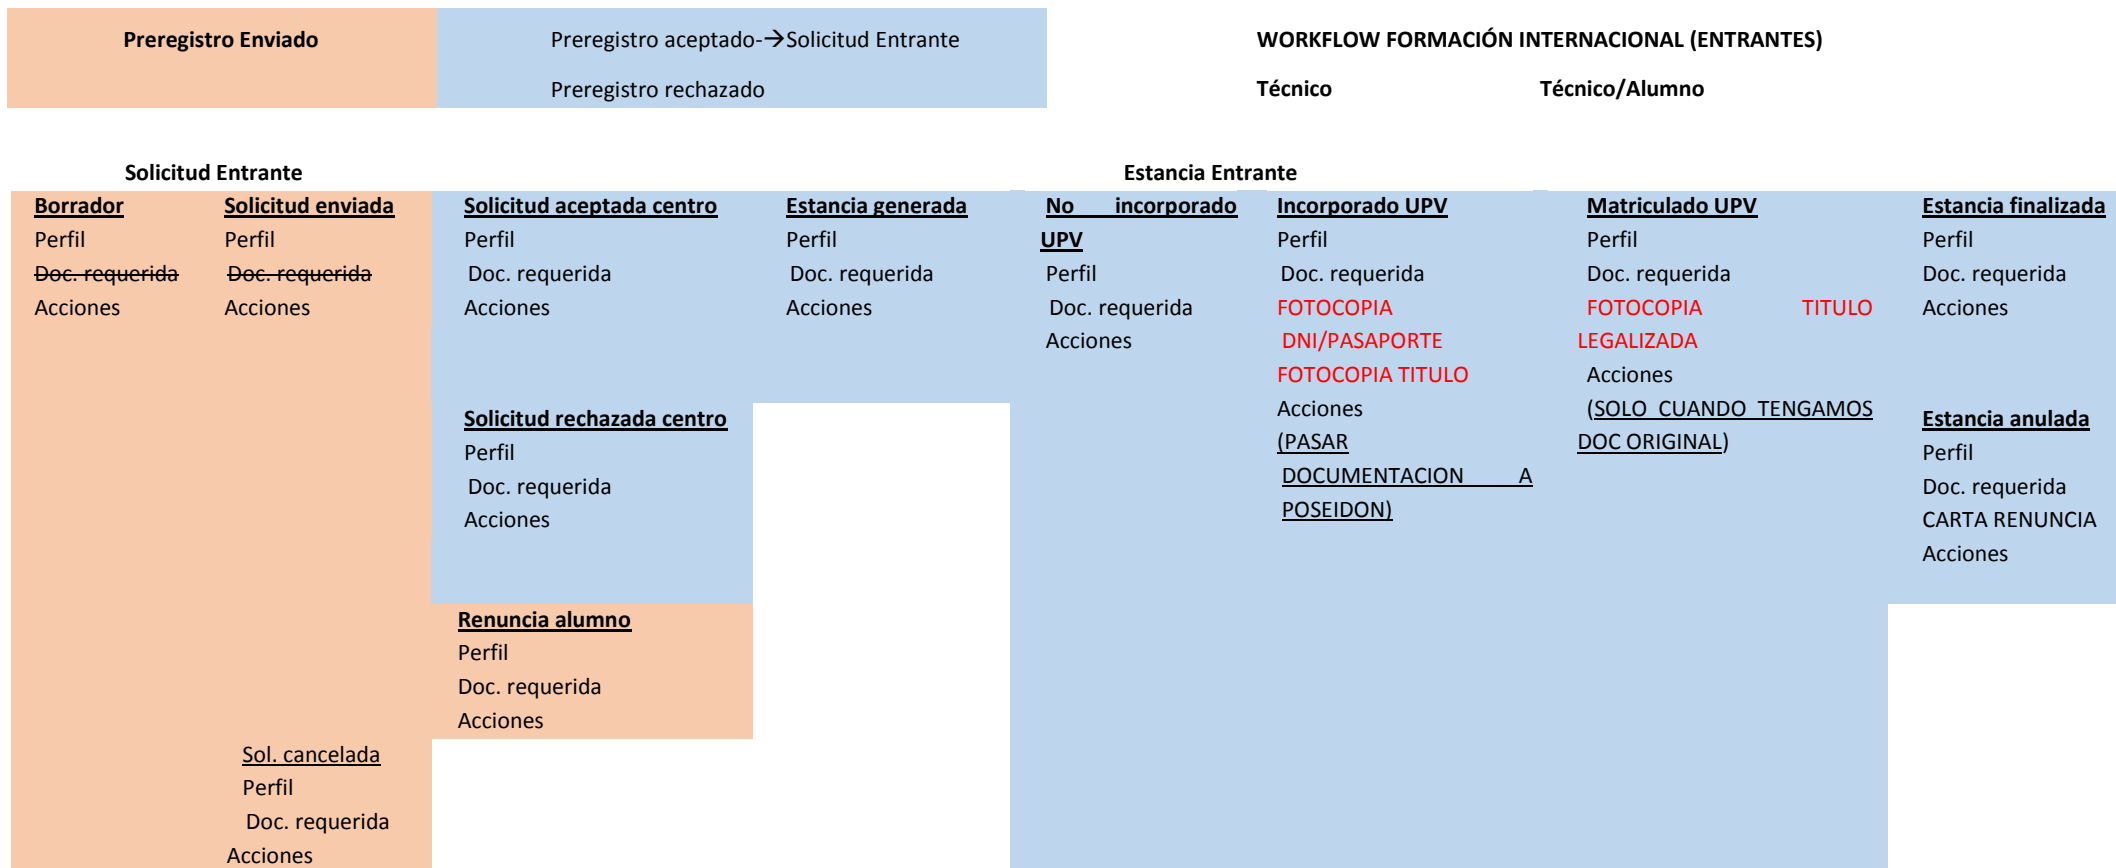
Preregistro Enviado

Preregistro aceptado→Solicitud Entrante

Preregistro rechazado

WORKFLOW FORMACIÓN INTERNACIONAL (ENTRANTES)

Técnico

Técnico/Alumno

Solicitud Entrante

Estancia Entrante

Borrador
Perfil
~~Doc. requerida~~
Acciones

Solicitud enviada
Perfil
~~Doc. requerida~~
Acciones

Sol. cancelada
Perfil
Doc. requerida
Acciones

Solicitud aceptada centro
Perfil
Doc. requerida
Acciones

Solicitud rechazada centro
Perfil
Doc. requerida
Acciones

Renuncia alumno
Perfil
Doc. requerida
Acciones

Estancia generada
Perfil
Doc. requerida
Acciones

No incorporado UPV
Perfil
Doc. requerida
Acciones

Incorporado UPV
Perfil
Doc. requerida
FOTOCOPIA DNI/PASAPORTE
FOTOCOPIA TITULO
Acciones
(PASAR DOCUMENTACION A POSEIDON)

Matriculado UPV
Perfil
Doc. requerida
FOTOCOPIA TITULO LEGALIZADA
Acciones
(SOLO CUANDO TENGAMOS DOC ORIGINAL)

Estancia finalizada
Perfil
Doc. requerida
Acciones

Estancia anulada
Perfil
Doc. requerida
CARTA RENUNCIA
Acciones